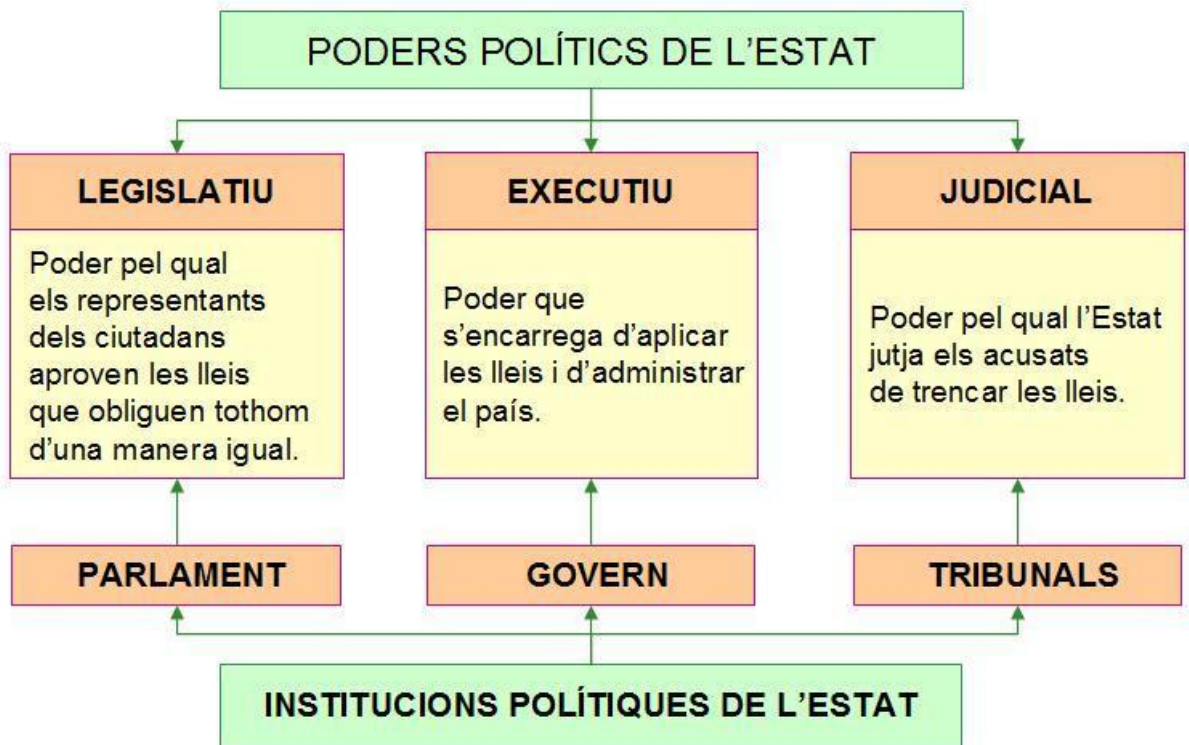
PODERS POLÍTICS DE L'ESTAT

LEGISLATIU

Poder pel qual els representants dels ciutadans aproven les lleis que obliguen tothom d'una manera igual.

EXECUTIU

Poder que s'encarrega d'aplicar les lleis i d'administrar el país.

JUDICIAL

Poder pel qual l'Estat jutja els acusats de trencar les lleis.

PARLAMENT

GOVERN

TRIBUNALS

INSTITUCIONS POLÍTIQUES DE L'ESTAT